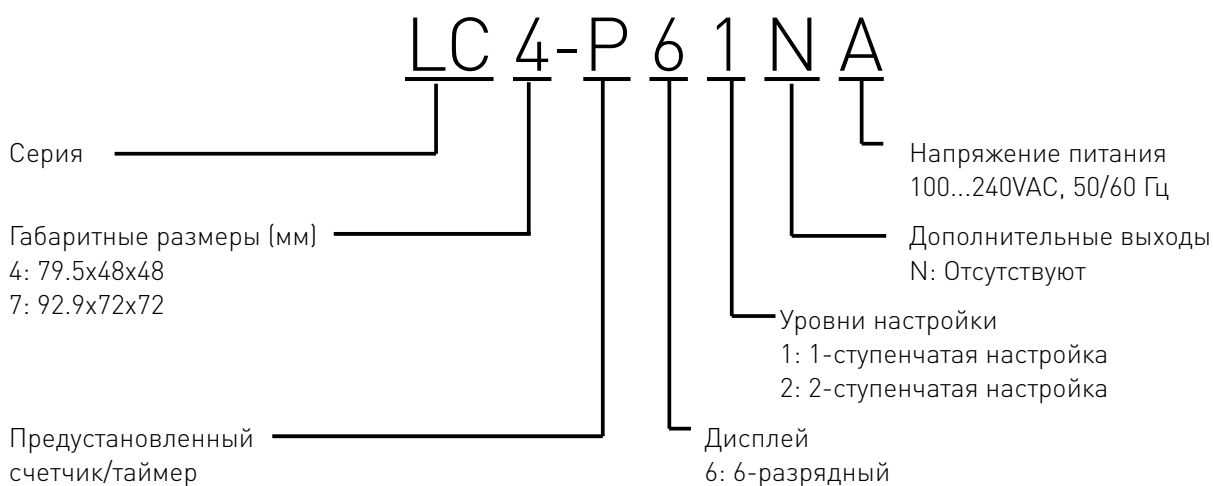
LC 4-P 6 1 N A

Серия

Габаритные размеры (мм)
4: 79.5x48x48
7: 92.9x72x72

Предустановленный счетчик/таймер

Напряжение питания
100...240VAC, 50/60 Гц

Дополнительные выходы
N: Отсутствуют

Уровни настройки
1: 1-ступенчатая настройка
2: 2-ступенчатая настройка

Дисплей
6: 6-разрядный